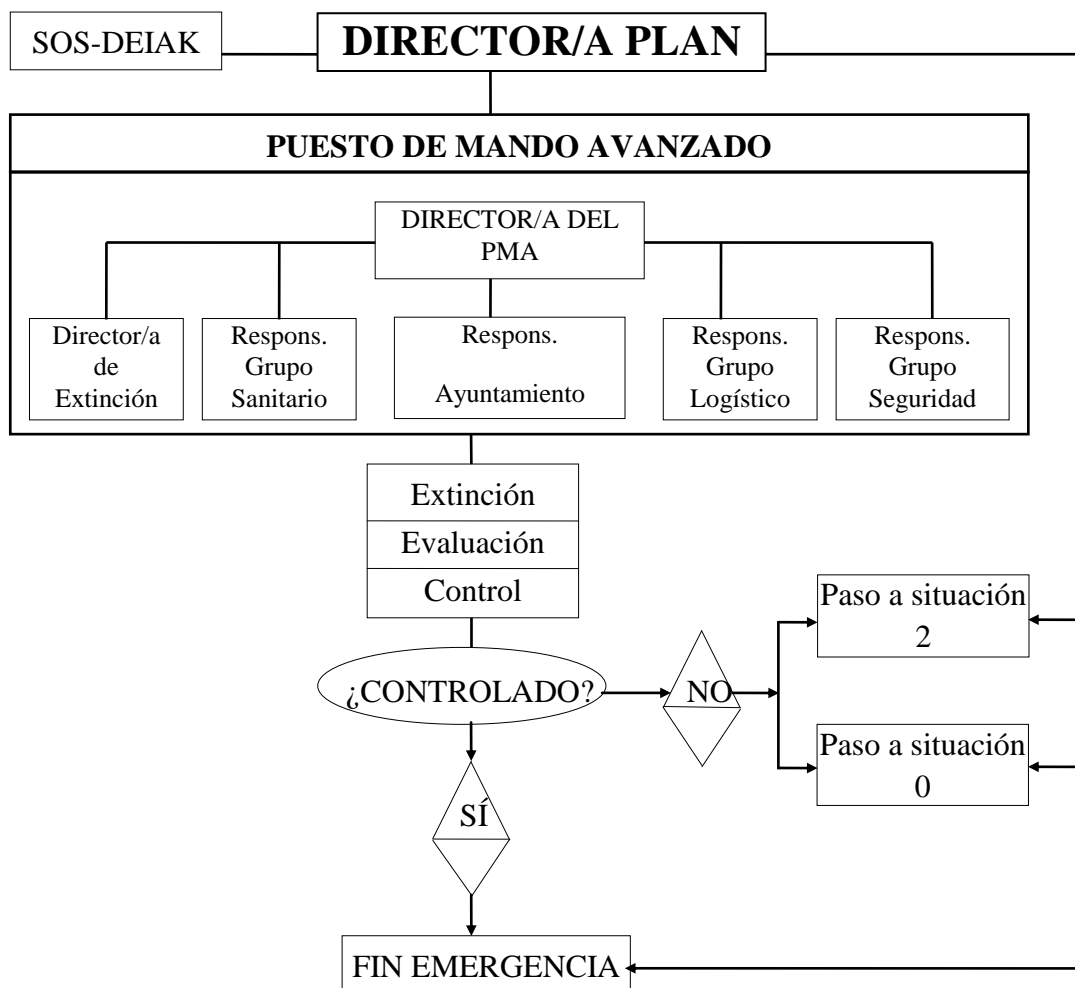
SOS-DEIAK

DIRECTOR/A PLAN

PUESTO DE MANDO AVANZADO

DIRECTOR/A DEL PMA

Director/a de Extinción

Respons. Grupo Sanitario

Respons. Ayuntamiento

Respons. Grupo Logístico

Respons. Grupo Seguridad

Extinción

Evaluación

Control

¿CONTROLADO?

NO

Paso a situación 2

Paso a situación 0

SÍ

FIN EMERGENCIA